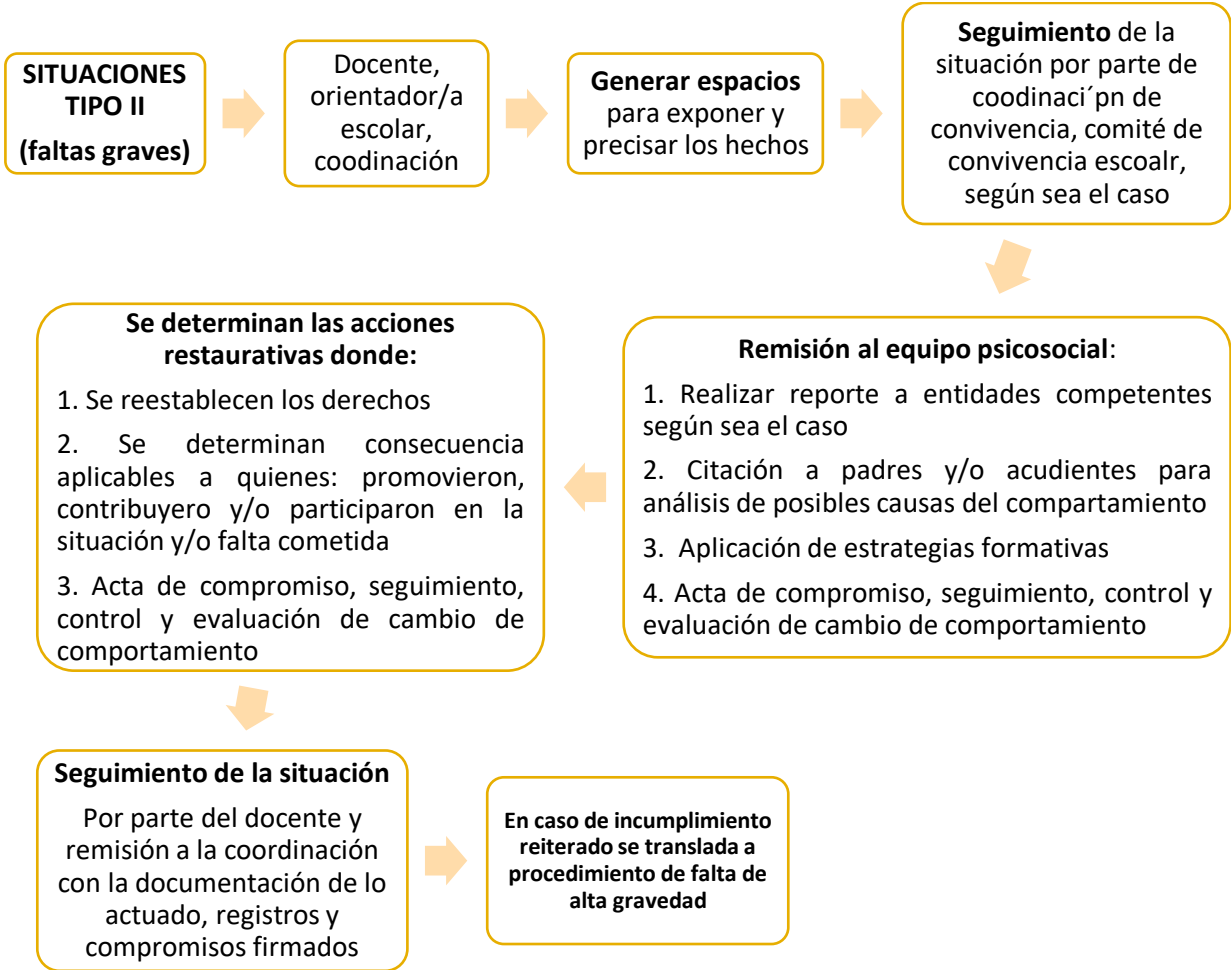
SITUACIONES TIPO II
(faltas graves)

Docente, orientador/a escolar, coodinación

Generar espacios para exponer y precisar los hechos

Seguimiento de la situación por parte de coodinaci´pn de convivencia, comité de convivencia escoalr, según sea el caso

Remisión al equipo psicosocial:

1. Realizar reporte a entidades competentes según sea el caso

2. Citación a padres y/o acudientes para análisis de posibles causas del compartamiento

3. Aplicación de estrategias formativas

4. Acta de compromiso, seguimiento, control y evaluación de cambio de comportamiento

Se determinan las acciones restaurativas donde:

1. Se reestablecen los derechos

2. Se determinan consecuencia aplicables a quienes: promovieron, contribuyero y/o participaron en la situación y/o falta cometida

3. Acta de compromiso, seguimiento, control y evaluación de cambio de comportamiento

Seguimiento de la situación

Por parte del docente y remisión a la coordinación con la documentación de lo actuado, registros y compromisos firmados

En caso de incumplimiento reiterado se translada a procedimiento de falta de alta gravedad